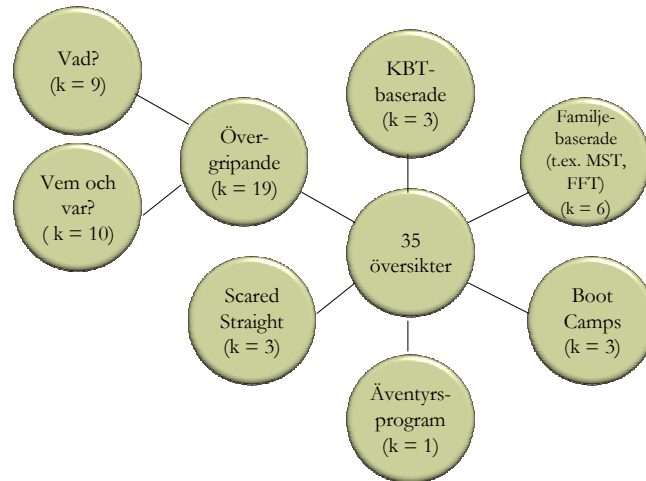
Vad?
(k = 9)

Vem och var?
( k = 10)

Över-gripande
(k = 19)

KBT-baserade
(k = 3)

Familje-baserade
(t.ex. MST, FFT)
(k = 6)

35
översikter

Scared Straight
(k = 3)

Boot Camps
(k = 3)

Äventyrs-program
(k = 1)